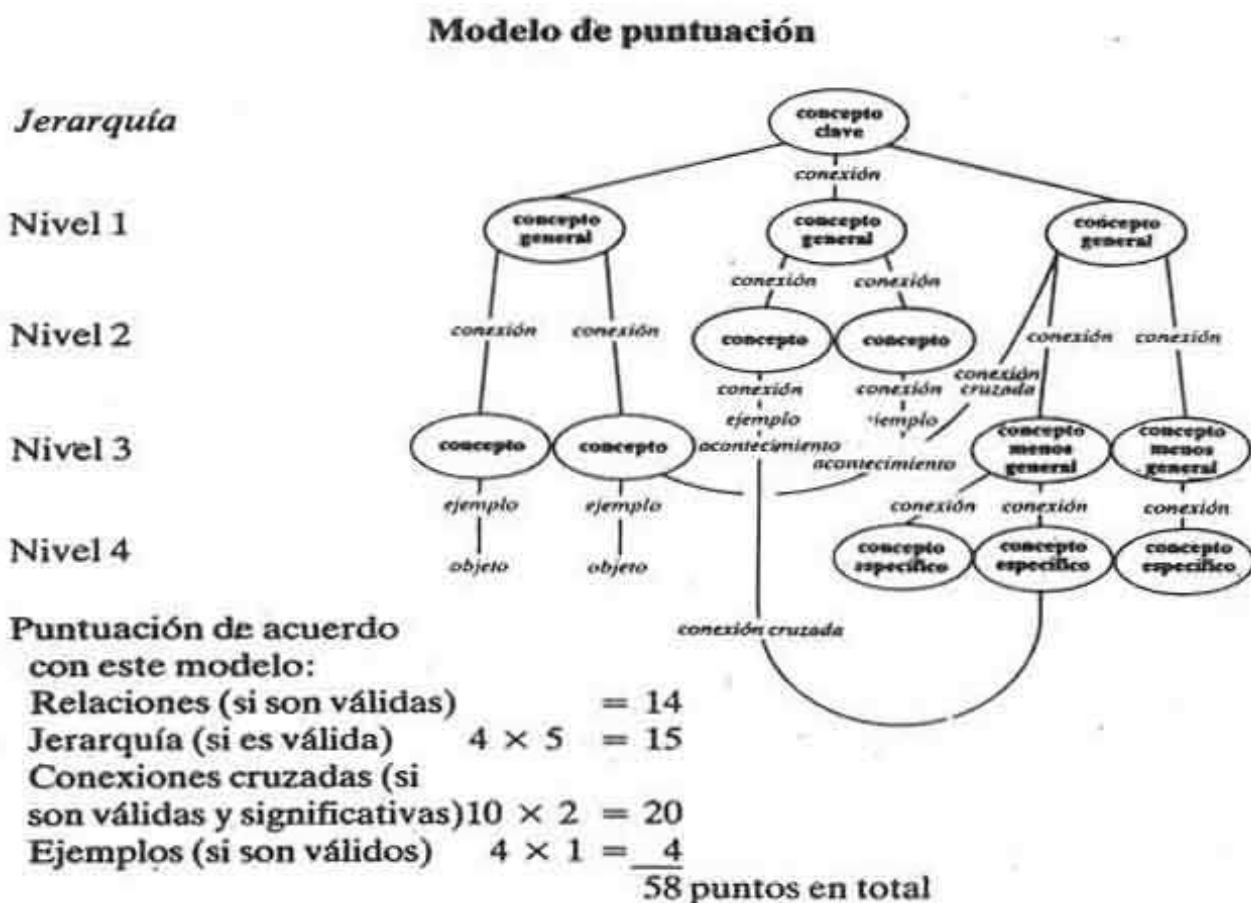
Modelo de puntuación

Jerarquía

Nivel 1

Nivel 2

Nivel 3

Nivel 4

concepto clave

conexión

concepto general

concepto general

concepto general

conexión

conexión

conexión

conexión

conexión

conexión

concepto

concepto

conexión cruzada

conexión

conexión

ejemplo

ejemplo

concepto

concepto

acontecimiento

acontecimiento

concepto menos general

concepto menos general

ejemplo

ejemplo

conexión

conexión

conexión

objeto

objeto

concepto específico

concepto específico

concepto específico

conexión cruzada

Puntuación de acuerdo con este modelo:
Relaciones (si son válidas) $= 14$
Jerarquía (si es válida) $4 \times 5 = 15$
Conexiones cruzadas (si son válidas y significativas) $10 \times 2 = 20$
Ejemplos (si son válidos) $4 \times 1 = 4$
58 puntos en total